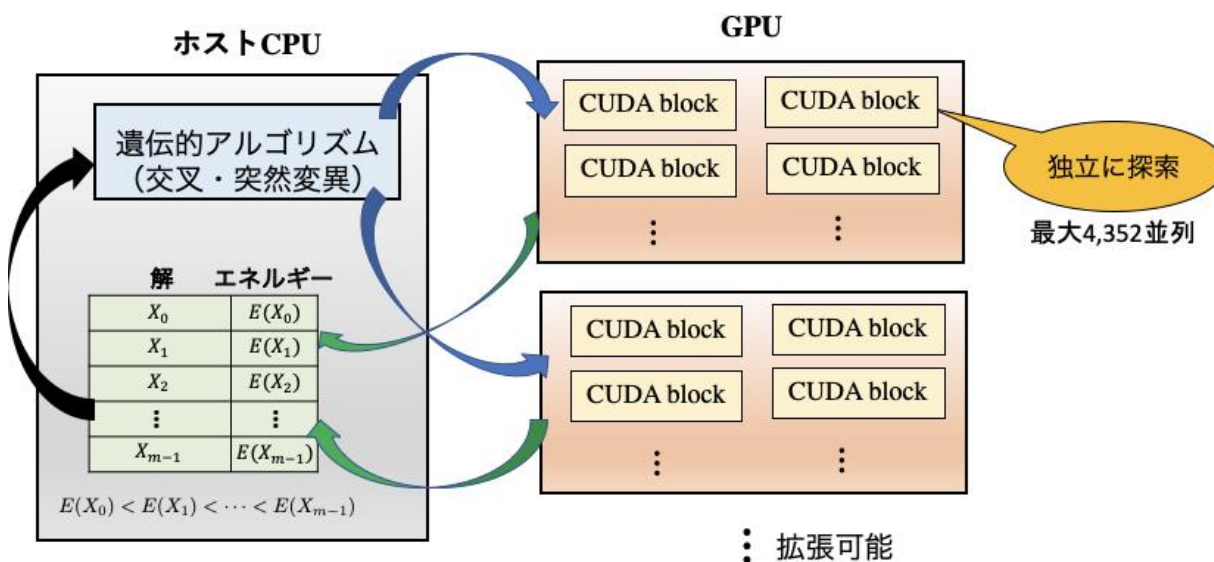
ホストCPU

遺伝的アルゴリズム
（交叉・突然変異）

| 解 | エネルギー |
|---|---|
| $X_0$ | $E(X_0)$ |
| $X_1$ | $E(X_1)$ |
| $X_2$ | $E(X_2)$ |
| ⋮ | ⋮ |
| $X_{m-1}$ | $E(X_{m-1})$ |

$E(X_0) < E(X_1) < \cdots < E(X_{m-1})$

GPU

CUDA block
CUDA block
CUDA block
CUDA block
⋮
⋮

独立に探索

最大4,352並列

CUDA block
CUDA block
CUDA block
CUDA block
⋮
⋮

⋮ 拡張可能